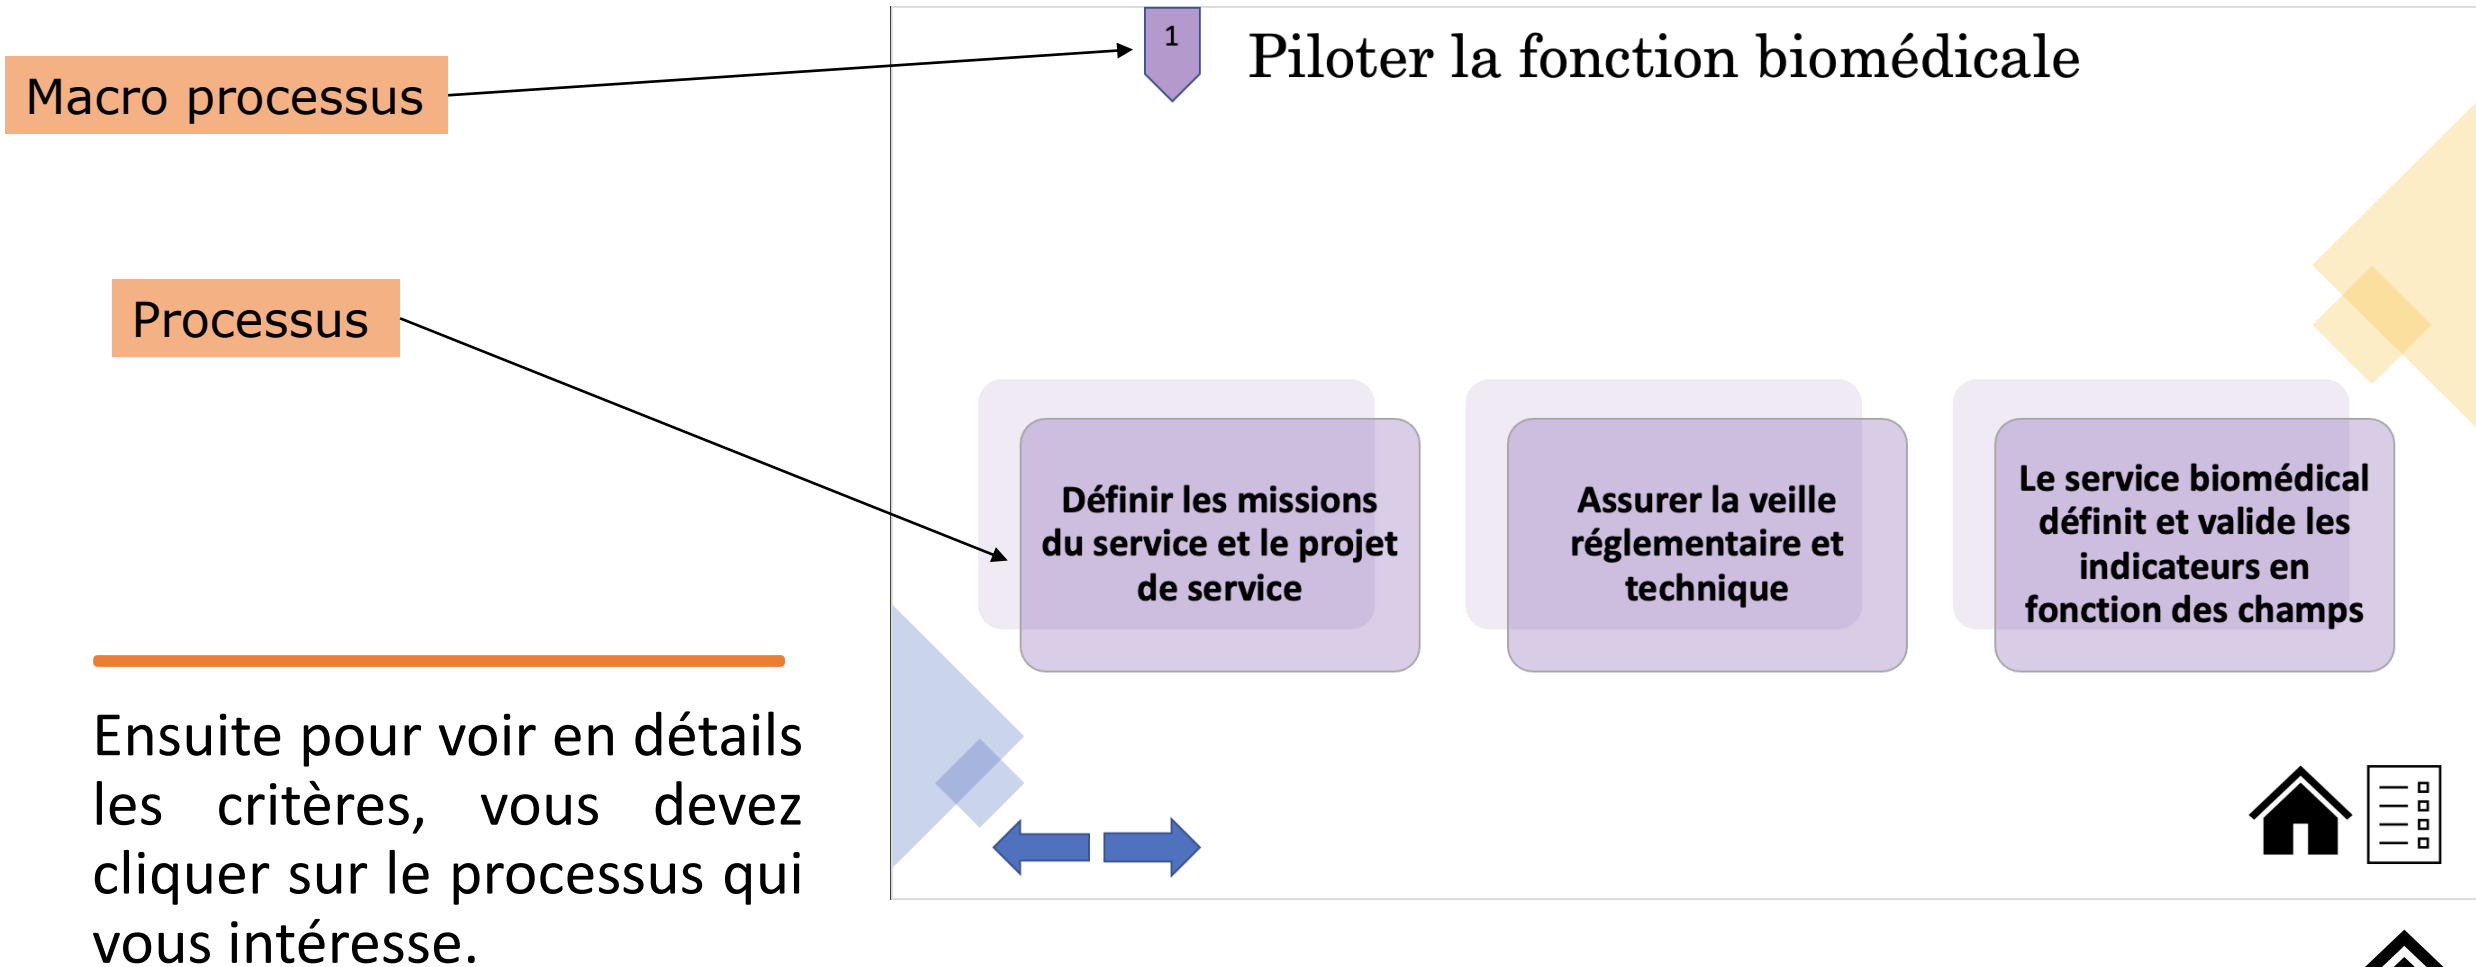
Macro processus

Processus

1

Piloter la fonction biomédicale

Définir les missions du service et le projet de service

Assurer la veille réglementaire et technique

Le service biomédical définit et valide les indicateurs en fonction des champs

Ensuite pour voir en détails les critères, vous devez cliquer sur le processus qui vous intéresse.